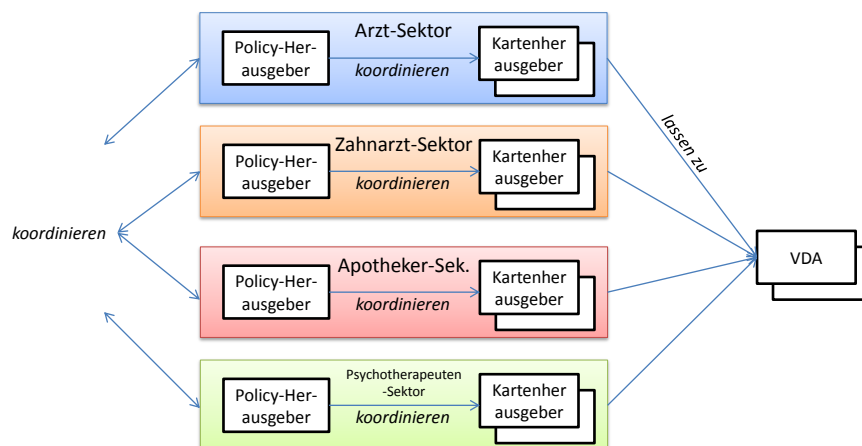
Arzt-Sektor

Policy-Herausgeber

koordinieren

Kartenherausgeber

Zahnarzt-Sektor

Policy-Herausgeber

koordinieren

Kartenherausgeber

Apotheker-Sek.

Policy-Herausgeber

koordinieren

Kartenherausgeber

Psychotherapeuten-Sektor

Policy-Herausgeber

koordinieren

Kartenherausgeber

koordinieren

lassen zu

VDA